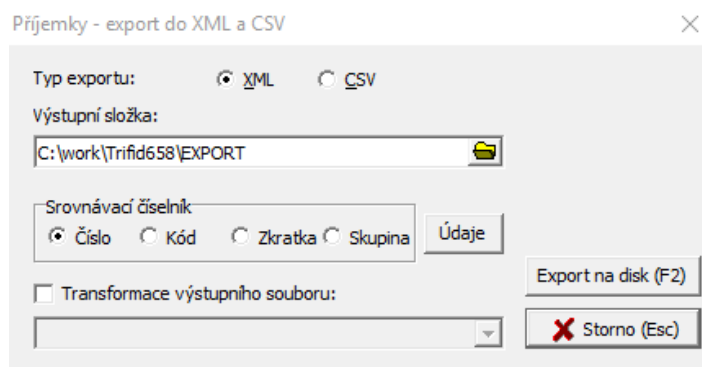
Příjemky - export do XML a CSV

Typ exportu: XML CSV

Výstupní složka:

C:\work\Trifid658\EXPORT

Srovnávací číselník

Číslo Kód Zkratka Skupina

Údaje

Transformace výstupního souboru:

Export na disk (F2)

Storno (Esc)